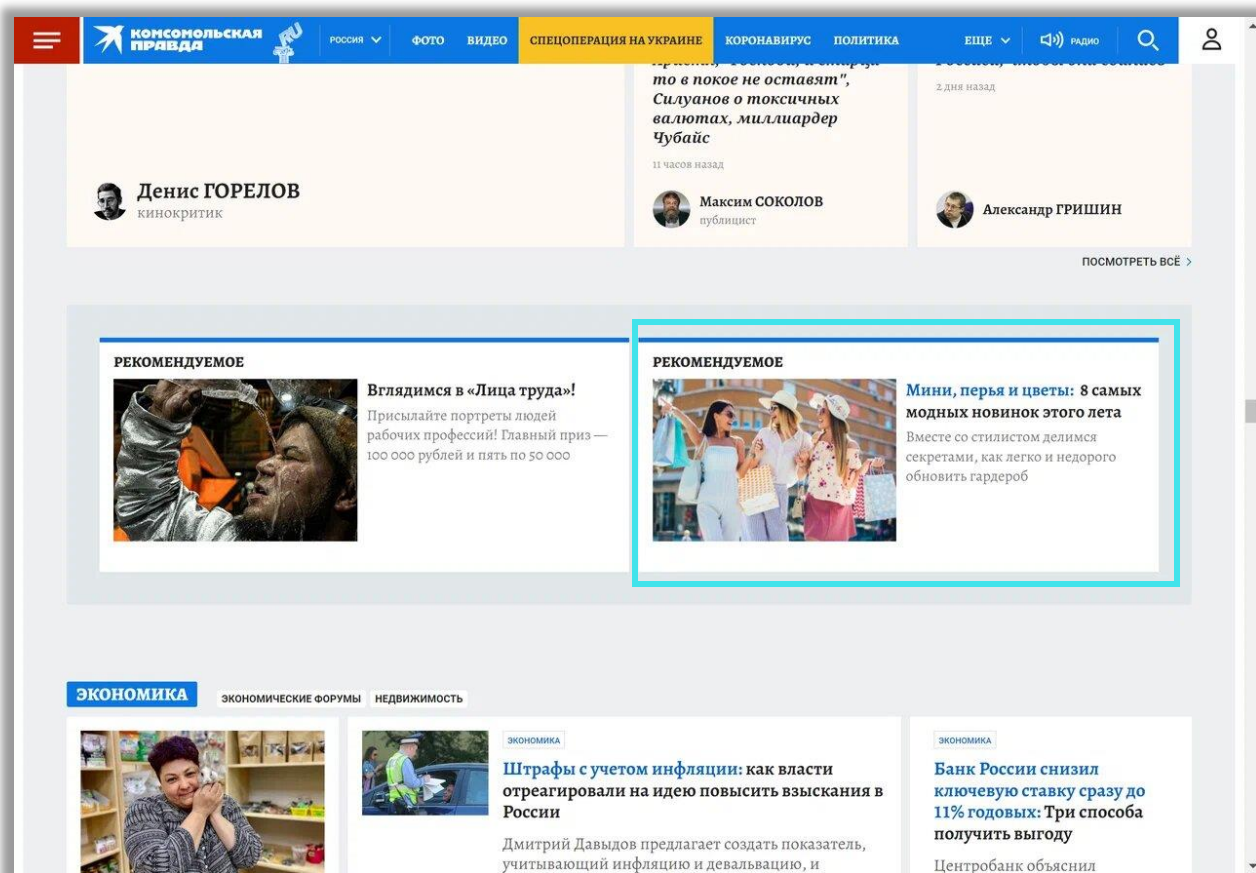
КОМСОМОЛЬСКАЯ ПРАВДА RU РОССИЯ ФОТО ВИДЕО СПЕЦОПЕРАЦИЯ НА УКРАИНЕ КОРОНАВИРУС ПОЛИТИКА ЕЩЕ РАДИО

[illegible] то в покое не оставят", Силуанов о токсичных валютах, миллиардер Чубайс

11 часов назад

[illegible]

2 дня назад

Денис ГОРЕЛОВ
кинокритик

Максим СОКОЛОВ
публицист

Александр ГРИШИН

ПОСМОТРЕТЬ ВСЁ

РЕКОМЕНДУЕМОЕ

Вглядимся в «Лица труда»!

Присылайте портреты людей рабочих профессий! Главный приз — 100 000 рублей и пять по 50 000

РЕКОМЕНДУЕМОЕ

Мини, перья и цветы: 8 самых модных новинок этого лета

Вместе со стилистом делимся секретами, как легко и недорого обновить гардероб

ЭКОНОМИКА ЭКОНОМИЧЕСКИЕ ФОРУМЫ НЕДВИЖИМОСТЬ

ЭКОНОМИКА

Штрафы с учетом инфляции: как власти отреагировали на идею повысить взыскания в России

Дмитрий Давыдов предлагает создать показатель, учитывающий инфляцию и девальвацию, и

ЭКОНОМИКА

Банк России снизил ключевую ставку сразу до 11% годовых: Три способа получить выгоду

Центробанк объяснил